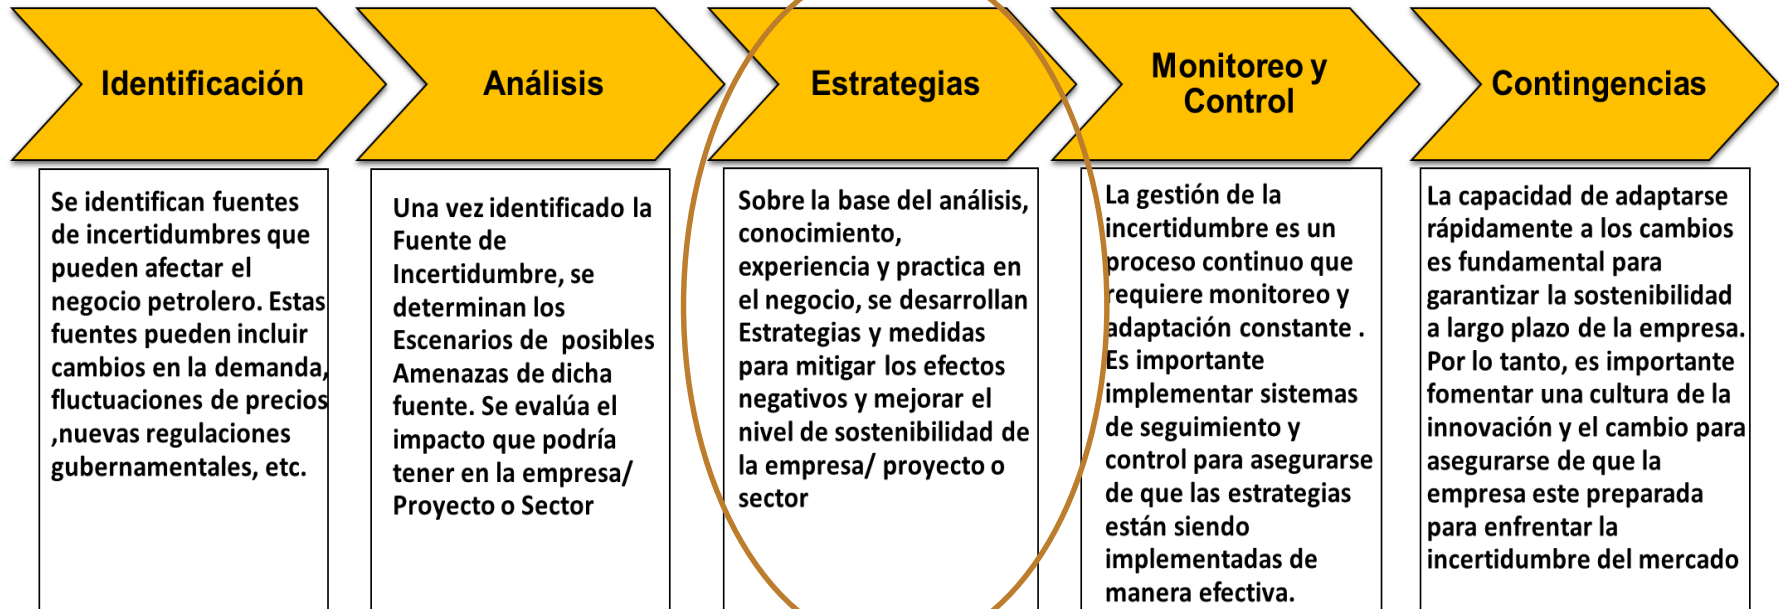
Identificación

Análisis

Estrategias

Monitoreo y Control

Contingencias

Se identifican fuentes de incertidumbres que pueden afectar el negocio petrolero. Estas fuentes pueden incluir cambios en la demanda, fluctuaciones de precios ,nuevas regulaciones gubernamentales, etc.

Una vez identificado la Fuente de Incertidumbre, se determinan los Escenarios de posibles Amenazas de dicha fuente. Se evalúa el impacto que podría tener en la empresa/ Proyecto o Sector

Sobre la base del análisis, conocimiento, experiencia y practica en el negocio, se desarrollan Estrategias y medidas para mitigar los efectos negativos y mejorar el nivel de sostenibilidad de la empresa/ proyecto o sector

La gestión de la incertidumbre es un proceso continuo que requiere monitoreo y adaptación constante . Es importante implementar sistemas de seguimiento y control para asegurarse de que las estrategias están siendo implementadas de manera efectiva.

La capacidad de adaptarse rápidamente a los cambios es fundamental para garantizar la sostenibilidad a largo plazo de la empresa. Por lo tanto, es importante fomentar una cultura de la innovación y el cambio para asegurarse de que la empresa este preparada para enfrentar la incertidumbre del mercado